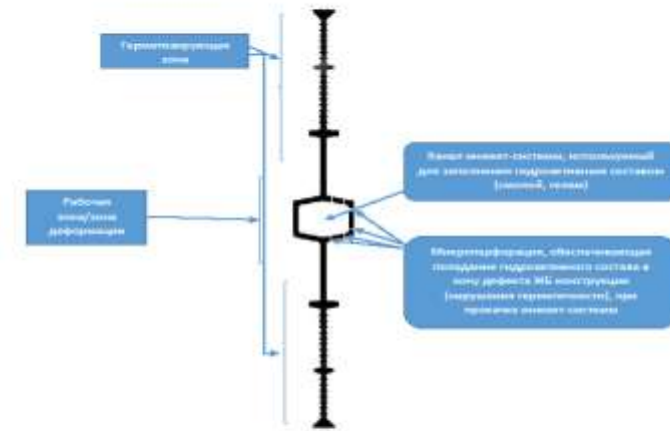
Герметизирующая зона

Рабочая зона/зона деформации

Канал инжект-системы, используемый для заполнения гидроактивных составов (смолой, гелем)

Микроперфорация, обеспечивающая попадание гидроактивного состава в зону дефекта ЖБ конструкции (нарушения герметичности), при промывке инжект-системы